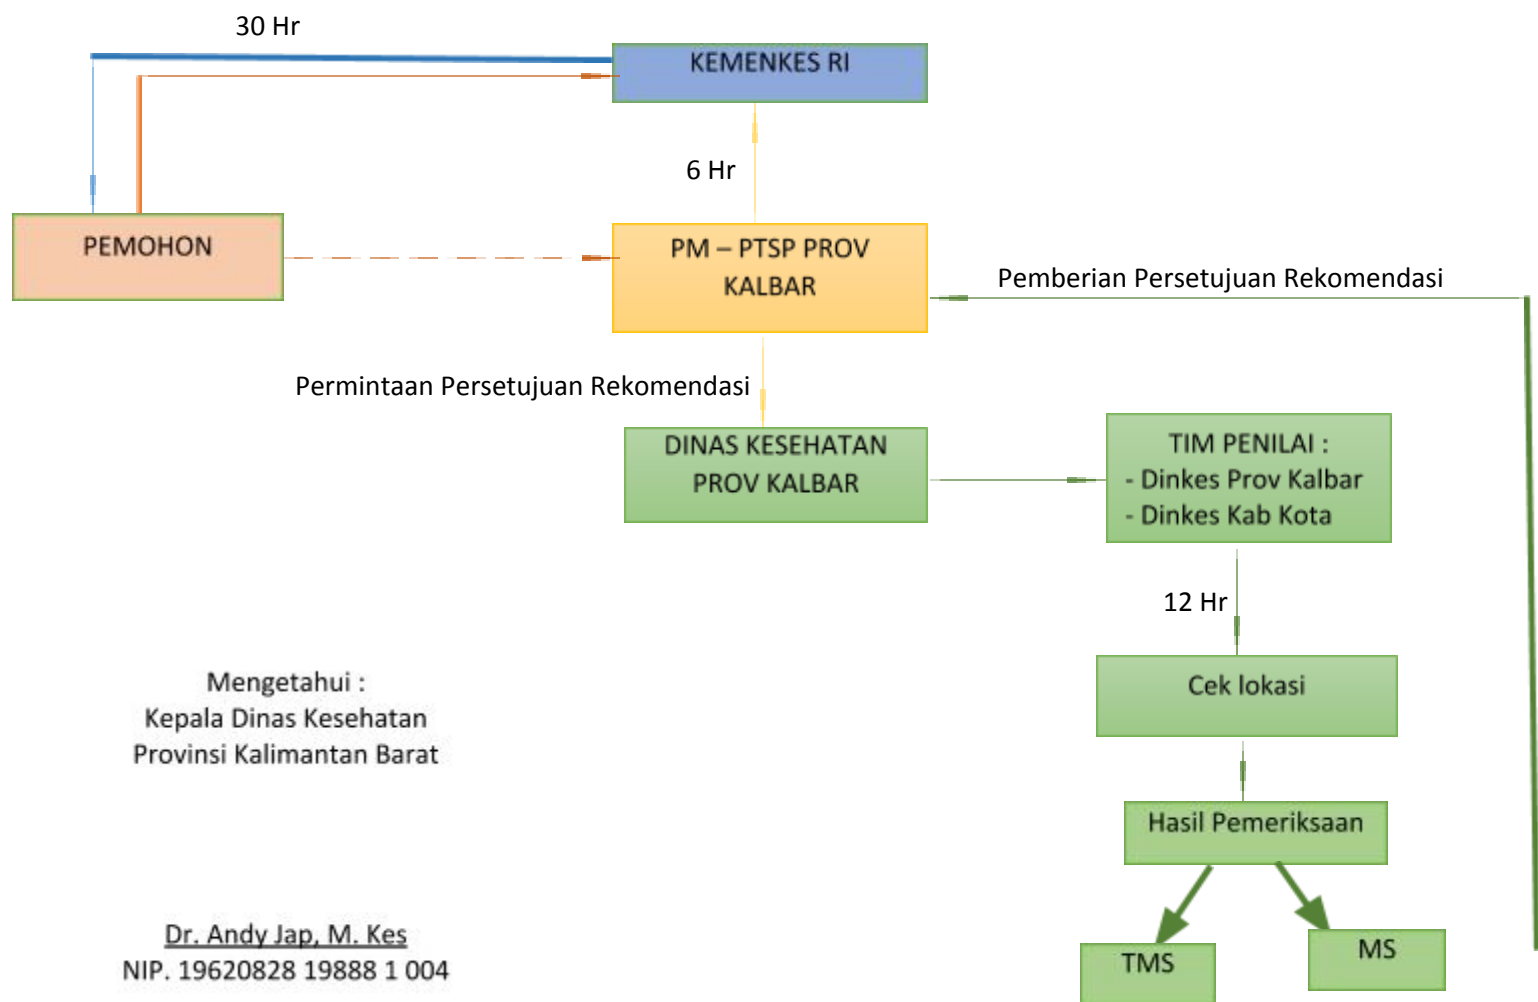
30 Hr

KEMENKES RI

6 Hr

PEMOHON

PM – PTSP PROV KALBAR

Pemberian Persetujuan Rekomendasi

Permintaan Persetujuan Rekomendasi

DINAS KESEHATAN PROV KALBAR

TIM PENILAI :
- Dinkes Prov Kalbar
- Dinkes Kab Kota

12 Hr

Cek lokasi

Hasil Pemeriksaan

TMS

MS

Mengetahui :
Kepala Dinas Kesehatan
Provinsi Kalimantan Barat

Dr. Andy Jap, M. Kes
NIP. 19620828 19888 1 004